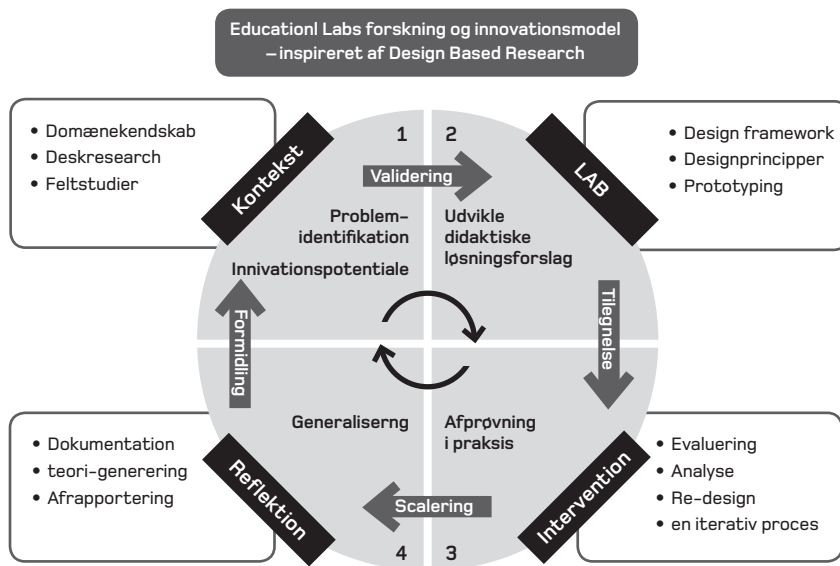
Educationl Labs forskning og innovationsmodel – inspireret af Design Based Research

• Domænekendskab
• Deskresearch
• Feltstudier

Kontekst

1

2

Validering

LAB

• Design framework
• Designprincipper
• Prototyping

Problem-identifikation

Innivationspotentiale

Udvikle didaktiske løsningsforslag

Formidling

Tilegnelse

Generaliserng

Afprøvning i praksis

• Dokumentation
• teori-generering
• Afrapportering

Reflektion

Scalering

Intervention

• Evaluering
• Analyse
• Re-design
• en iterativ proces

4

3